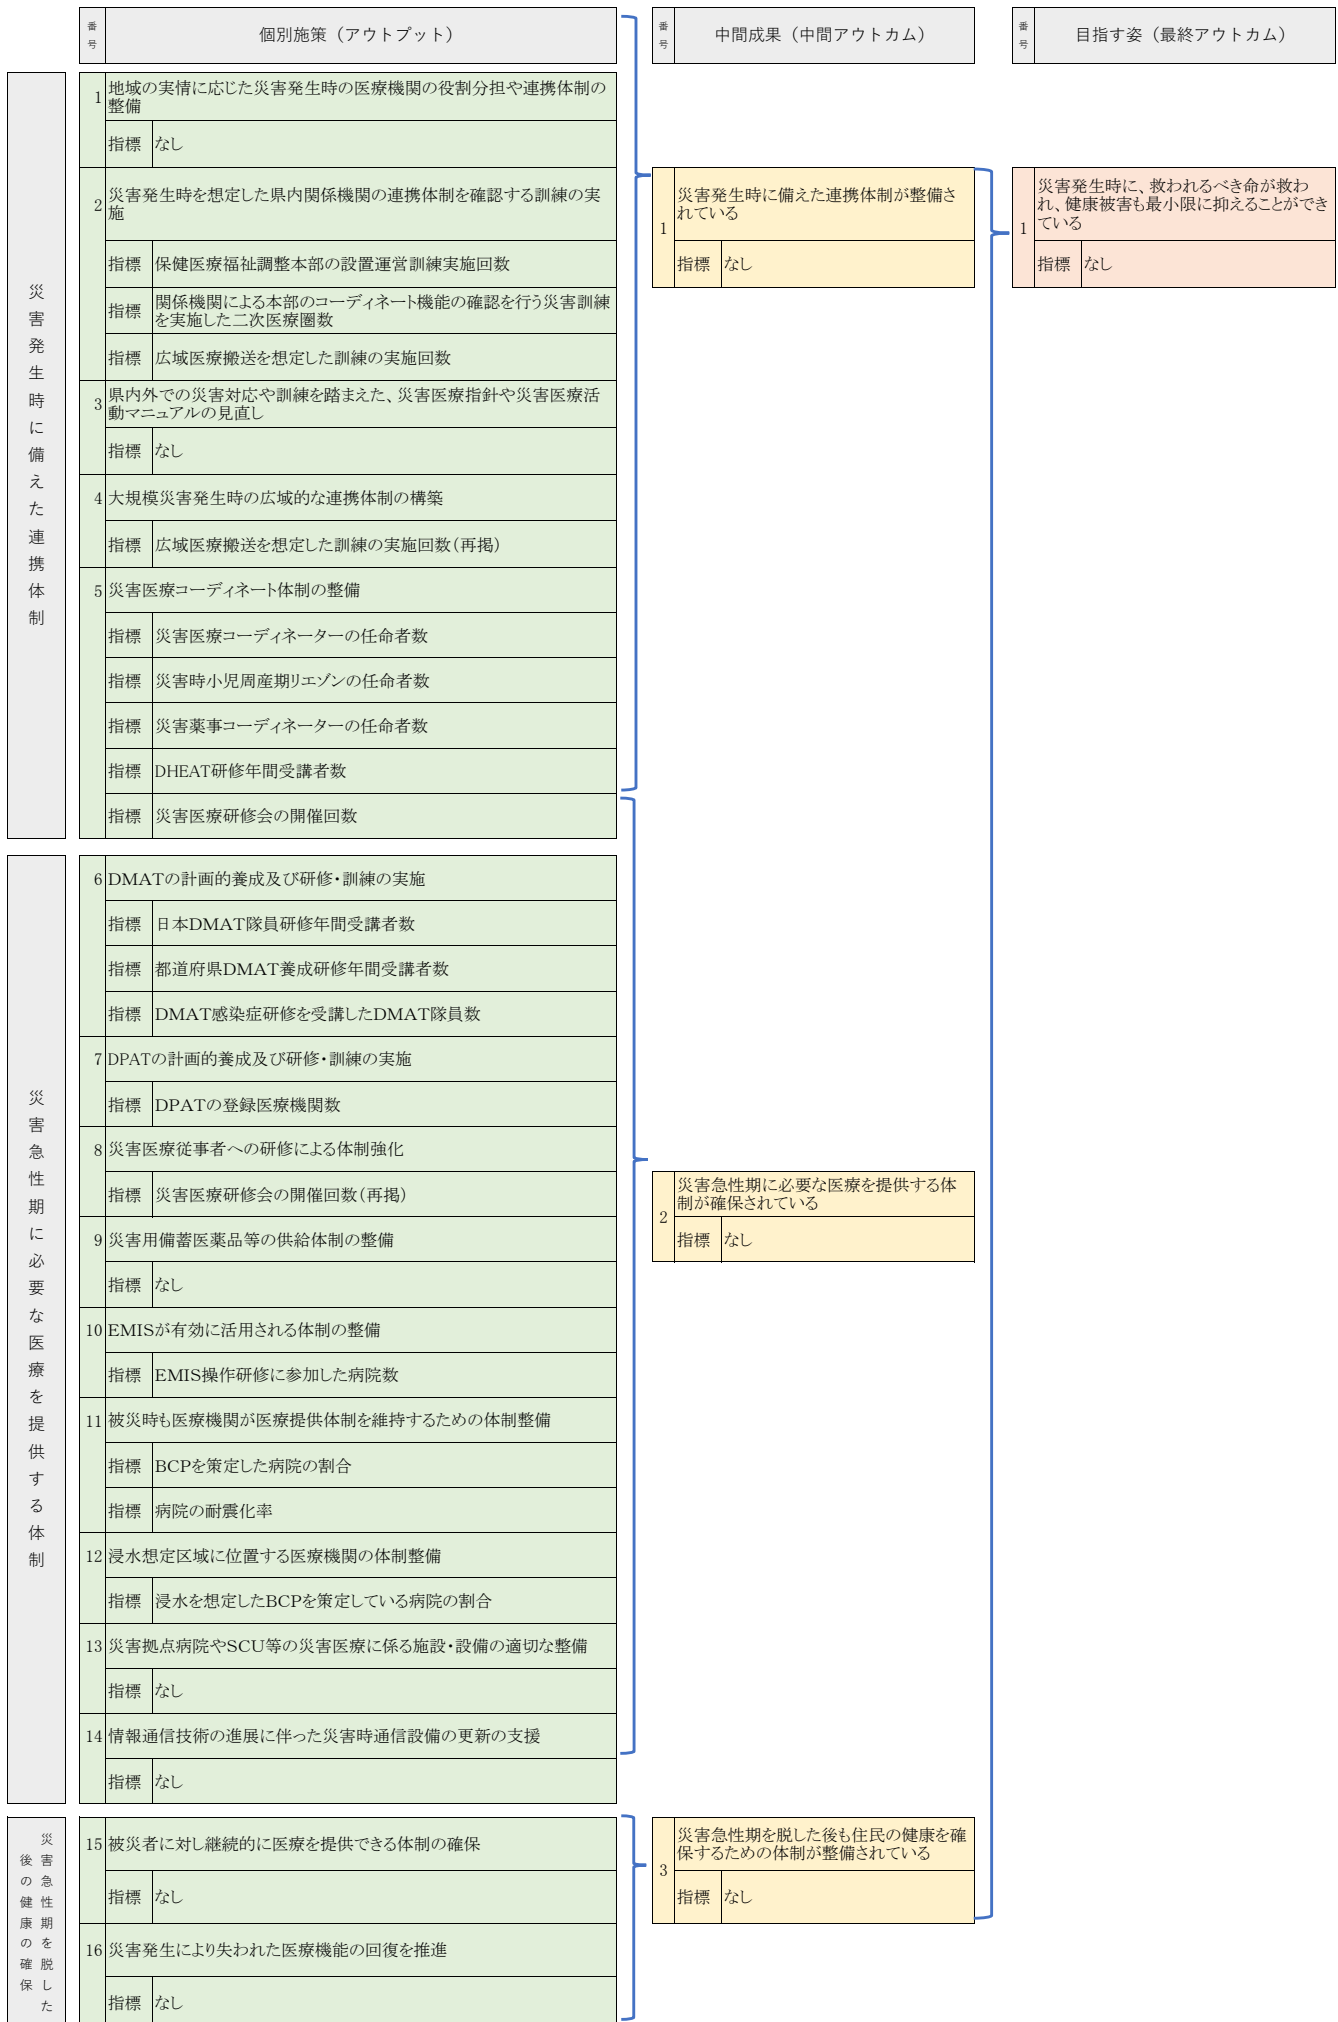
番号 個別施策（アウトプット）

番号 中間成果（中間アウトカム）

番号 目指す姿（最終アウトカム）

災害発生時に備えた連携体制

1 地域の実情に応じた災害発生時の医療機関の役割分担や連携体制の整備
指標 なし

2 災害発生時を想定した県内関係機関の連携体制を確認する訓練の実施
指標 保健医療福祉調整本部の設置運営訓練実施回数
指標 関係機関による本部のコーディネート機能の確認を行う災害訓練を実施した二次医療圏数
指標 広域医療搬送を想定した訓練の実施回数

3 県内外での災害対応や訓練を踏まえた、災害医療指針や災害医療活動マニュアルの見直し
指標 なし

4 大規模災害発生時の広域的な連携体制の構築
指標 広域医療搬送を想定した訓練の実施回数（再掲）

5 災害医療コーディネート体制の整備
指標 災害医療コーディネーターの任命者数
指標 災害時小児周産期リエゾンの任命者数
指標 災害薬事コーディネーターの任命者数
指標 DHEAT研修年間受講者数
指標 災害医療研修会の開催回数

災害急性期に必要な医療を提供する体制

6 DMATの計画的養成及び研修・訓練の実施
指標 日本DMAT隊員研修年間受講者数
指標 都道府県DMAT養成研修年間受講者数
指標 DMAT感染症研修を受講したDMAT隊員数

7 DPATの計画的養成及び研修・訓練の実施
指標 DPATの登録医療機関数

8 災害医療従事者への研修による体制強化
指標 災害医療研修会の開催回数（再掲）

9 災害用備蓄医薬品等の供給体制の整備
指標 なし

10 EMISが有効に活用される体制の整備
指標 EMIS操作研修に参加した病院数

11 被災時も医療機関が医療提供体制を維持するための体制整備
指標 BCPを策定した病院の割合
指標 病院の耐震化率

12 浸水想定区域に位置する医療機関の体制整備
指標 浸水を想定したBCPを策定している病院の割合

13 災害拠点病院やSCU等の災害医療に係る施設・設備の適切な整備
指標 なし

14 情報通信技術の進展に伴った災害時通信設備の更新の支援
指標 なし

災害急性期を脱した後の健康の確保

15 被災者に対し継続的に医療を提供できる体制の確保
指標 なし

16 災害発生により失われた医療機能の回復を推進
指標 なし

1 災害発生時に備えた連携体制が整備されている
指標 なし

2 災害急性期に必要な医療を提供する体制が確保されている
指標 なし

3 災害急性期を脱した後も住民の健康を確保するための体制が整備されている
指標 なし

1 災害発生時に、救われるべき命が救われ、健康被害も最小限に抑えることができている
指標 なし